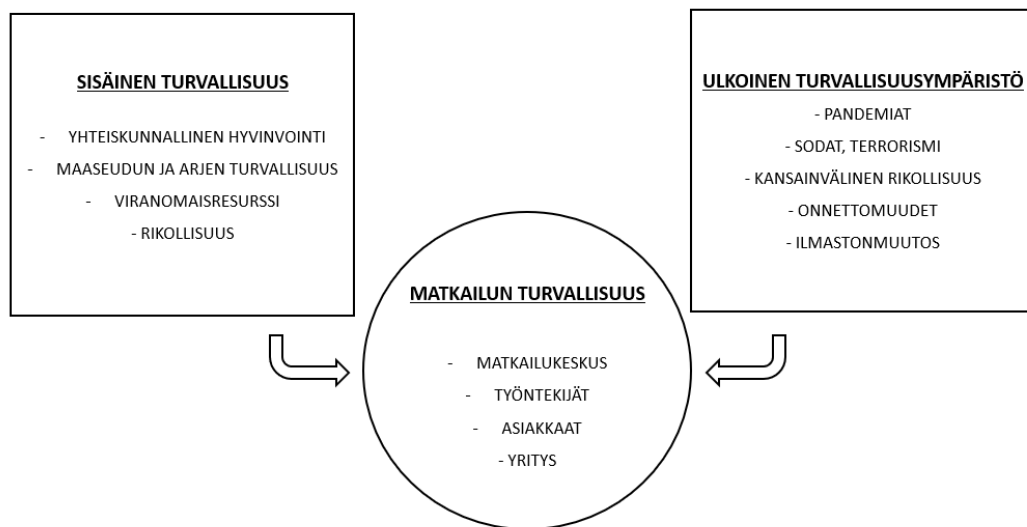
SISÄINEN TURVALLISUUS

- YHTEISKUNNALLINEN HYVINVOINTI
- MAASEUDUN JA ARJEN TURVALLISUUS
- VIRANOMAISRESURSSI
- RIKOLLISUUS

ULKOINEN TURVALLISUUSYMPÄRISTÖ

- PANDEMIAT
- SODAT, TERRORISMI
- KANSAINVÄLINEN RIKOLLISUUS
- ONNETTOMUUDET
- ILMASTONMUUTOS

MATKAILUN TURVALLISUUS

- MATKAILUKESKUS
- TYÖNTEKIJÄT
- ASIAKKAAT
- YRITYS